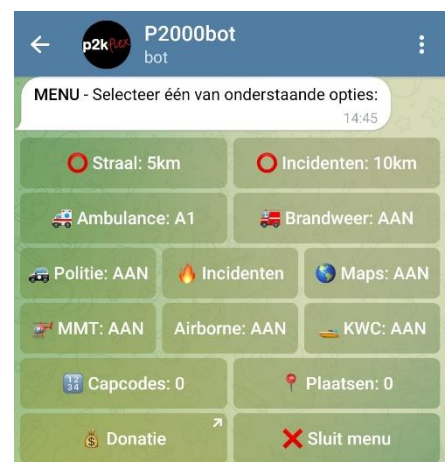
P2000bot
bot

p2kflex

MENU - Selecteer één van onderstaande opties:
14:45

Straal: 5km
Incidenten: 10km
Ambulance: A1
Brandweer: AAN
Politie: AAN
Incidenten
Maps: AAN
MMT: AAN
Airborne: AAN
KWC: AAN
1234 Capcodes: 0
Plaatsen: 0
Donatie
Sluit menu